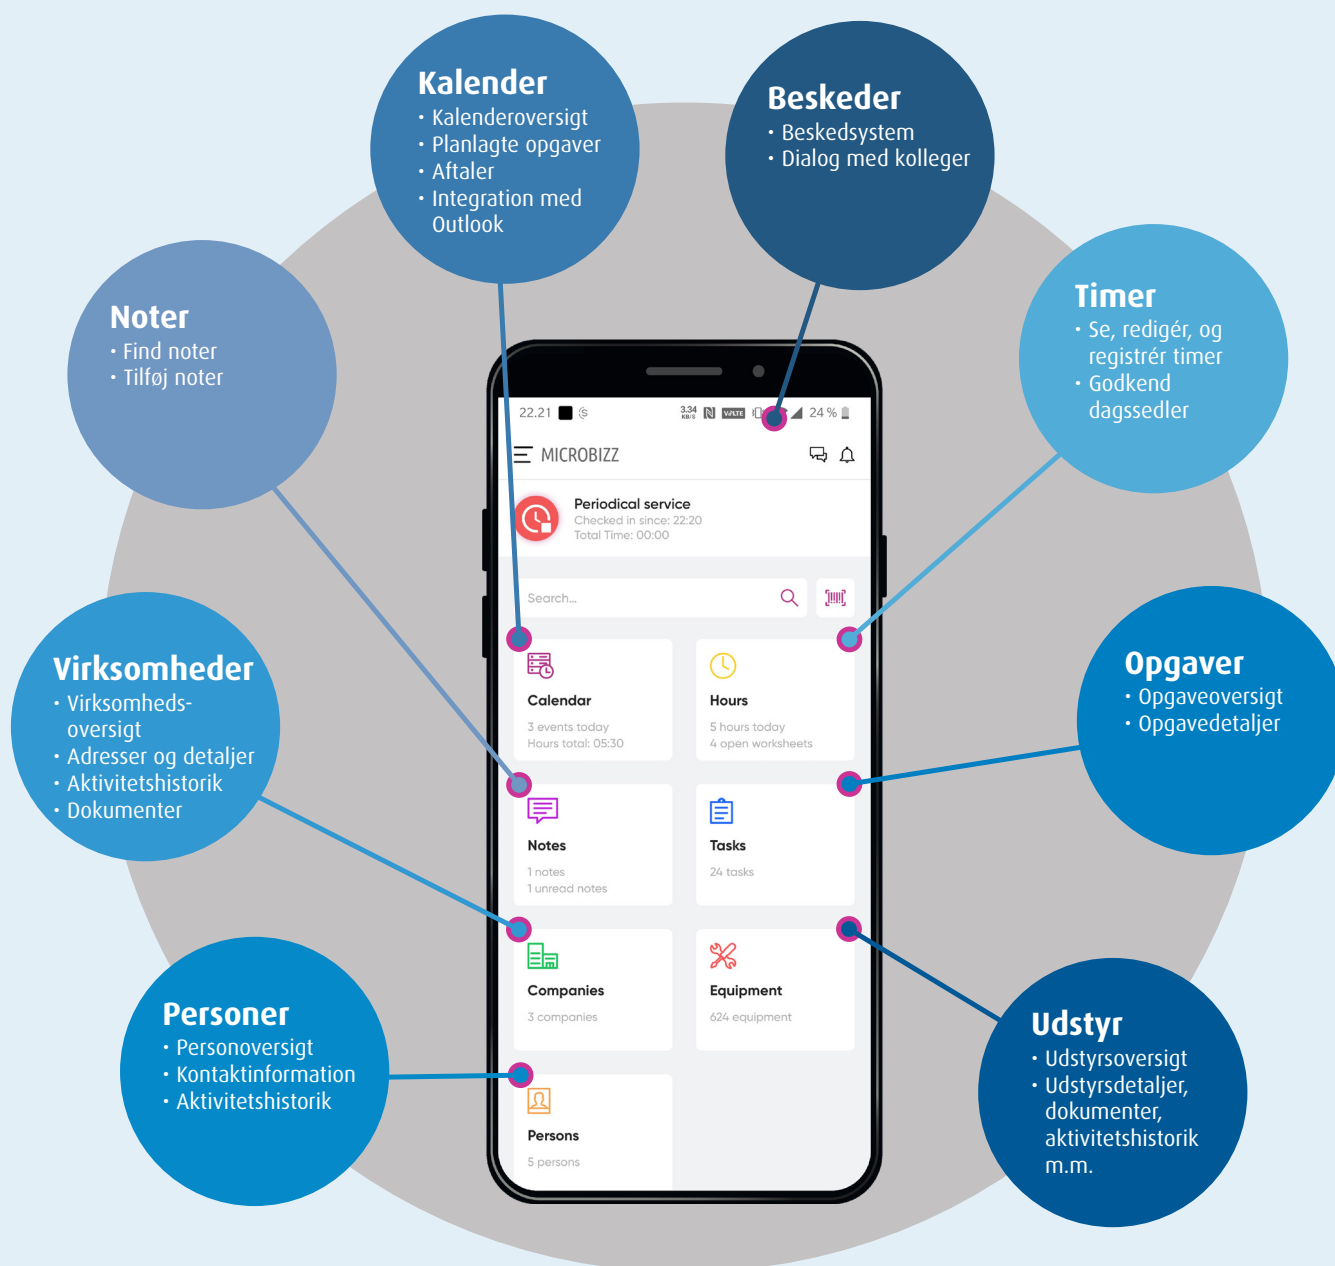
Kalender
• Kalenderoversigt
• Planlagte opgaver
• Aftaler
• Integration med Outlook

Beskeder
• Beskedsystem
• Dialog med kolleger

Noter
• Find noter
• Tilføj noter

Timer
• Se, redigér, og registrér timer
• Godkend dagssedler

22.21 3,34 KB/S 24 %

MICROBIZZ

Periodical service
Checked in since: 22:20
Total Time: 00:00

Search...

Calendar
3 events today
Hours total: 05:30

Hours
5 hours today
4 open worksheets

Notes
1 notes
1 unread notes

Tasks
24 tasks

Companies
3 companies

Equipment
624 equipment

Persons
5 persons

Virksomheder
• Virksomhedsoversigt
• Adresser og detaljer
• Aktivitetshistorik
• Dokumenter

Opgaver
• Opgaveoversigt
• Opgavedetaljer

Personer
• Personoversigt
• Kontaktinformation
• Aktivitetshistorik

Udstyr
• Udstyrsoversigt
• Udstyrsdetaljer, dokumenter, aktivitetshistorik m.m.